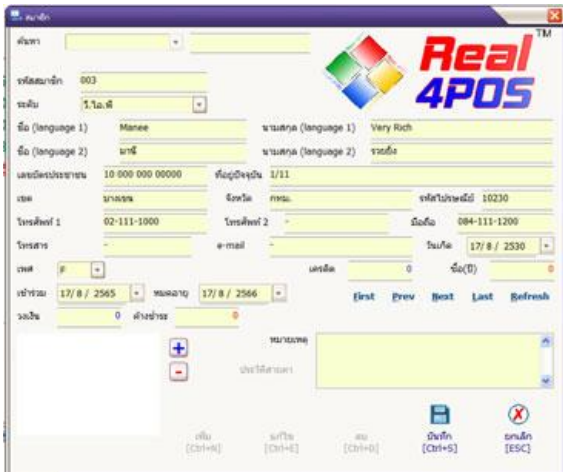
สมาชิก
ค้นหา
Real 4POS TM
รหัสสมาชิก 003
ระดับ วี.ไอ.พี
ชื่อ (language 1) Manee
นามสกุล (language 1) Very Rich
ชื่อ (language 2) มานี
นามสกุล (language 2) รวยยิ่ง
เลขบัตรประชาชน 10 000 000 00000
ที่อยู่ปัจจุบัน 1/11
เขต บางเขน
จังหวัด กทม.
รหัสไปรษณีย์ 10230
โทรศัพท์ 1 02-111-1000
โทรศัพท์ 2 -
มือถือ 084-111-1200
โทรสาร -
e-mail -
วันเกิด 17/ 8 / 2530
เพศ F
เครดิต 0
ซื้อ(B) 0
เข้าร่วม 17/ 8 / 2565
หมดอายุ 17/ 8 / 2566
First Prev Next Last Refresh
วงเงิน 0
ค้างชำระ 0
+
-
หมายเหตุ
ประวัติสมาชิก
เพิ่ม [Ctrl+N]
แก้ไข [Ctrl+E]
ลบ [Ctrl+D]
บันทึก [Ctrl+S]
ยกเลิก [ESC]